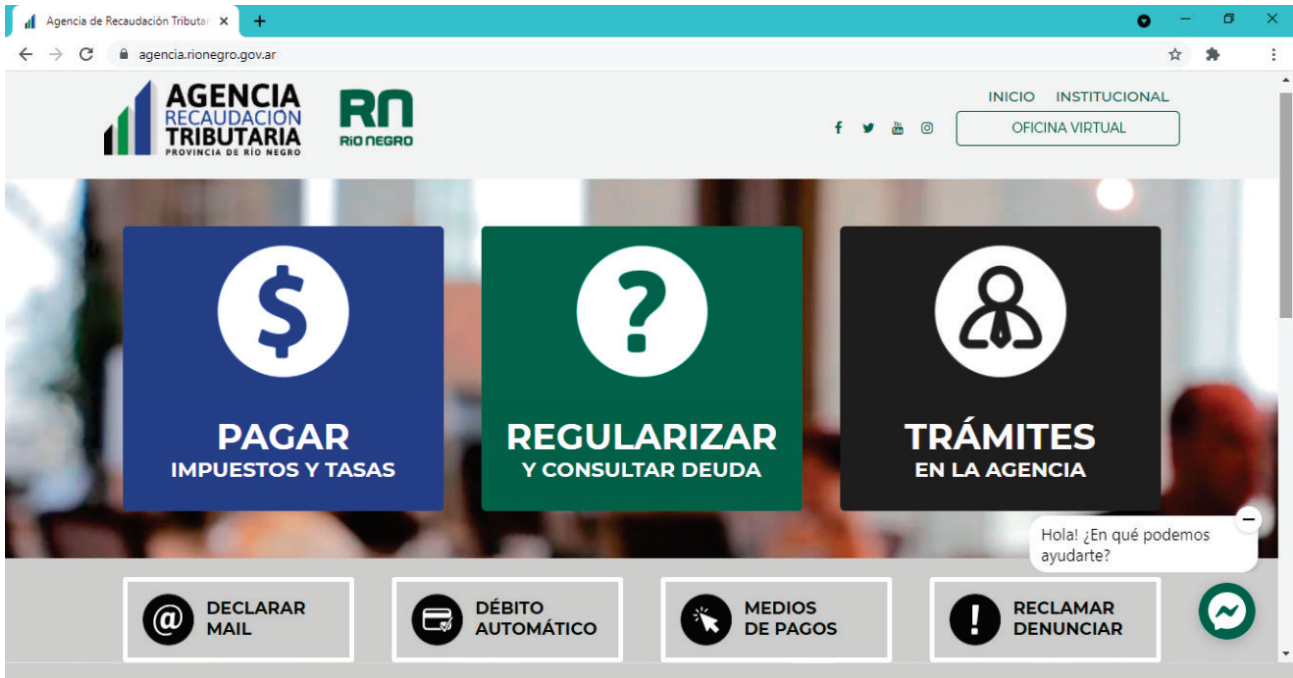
Agencia de Recaudación Tributar ×

agencia.rionegro.gov.ar

AGENCIA RECAUDACIÓN TRIBUTARIA
PROVINCIA DE RÍO NEGRO

RN RÍO NEGRO

INICIO INSTITUCIONAL

OFICINA VIRTUAL

$

PAGAR
IMPUESTOS Y TASAS

?

REGULARIZAR
Y CONSULTAR DEUDA

TRÁMITES
EN LA AGENCIA

Hola! ¿En qué podemos ayudarte?

@ DECLARAR MAIL

DÉBITO AUTOMÁTICO

MEDIOS DE PAGOS

! RECLAMAR DENUNCIAR